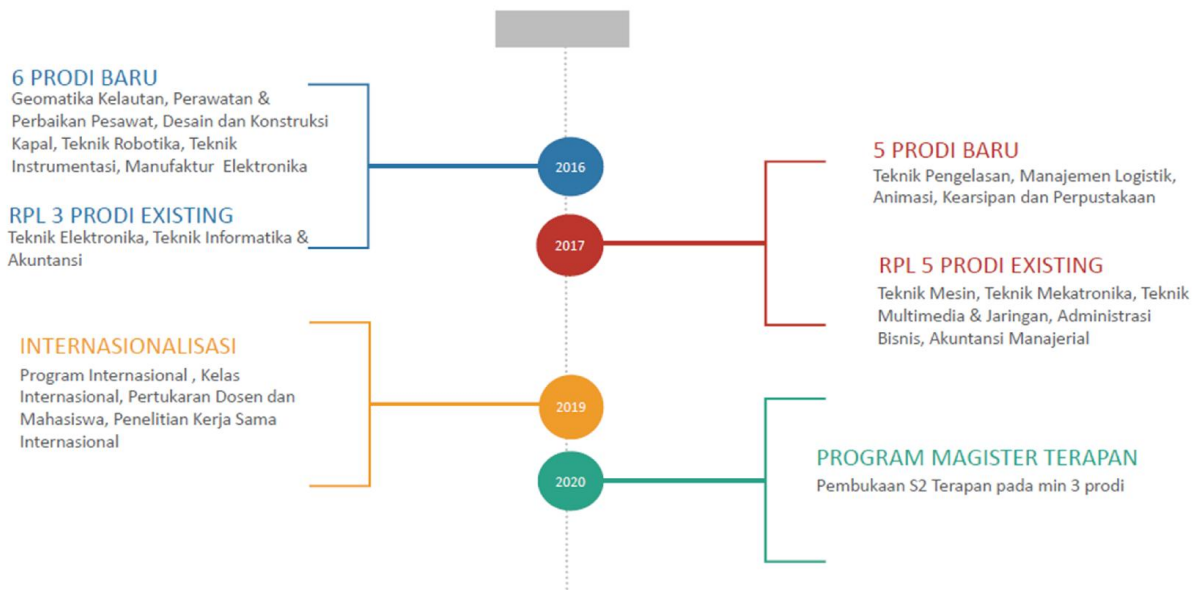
6 PRODI BARU
Geomatika Kelautan, Perawatan & Perbaikan Pesawat, Desain dan Konstruksi Kapal, Teknik Robotika, Teknik Instrumentasi, Manufaktur Elektronika

RPL 3 PRODI EXISTING
Teknik Elektronika, Teknik Informatika & Akuntansi

2016

2017

5 PRODI BARU
Teknik Pengelasan, Manajemen Logistik, Animasi, Kearsipan dan Perpustakaan

RPL 5 PRODI EXISTING
Teknik Mesin, Teknik Mekatronika, Teknik Multimedia & Jaringan, Administrasi Bisnis, Akuntansi Manajerial

INTERNASIONALISASI
Program Internasional , Kelas Internasional, Pertukaran Dosen dan Mahasiswa, Penelitian Kerja Sama Internasional

2019

2020

PROGRAM MAGISTER TERAPAN
Pembukaan S2 Terapan pada min 3 prodi